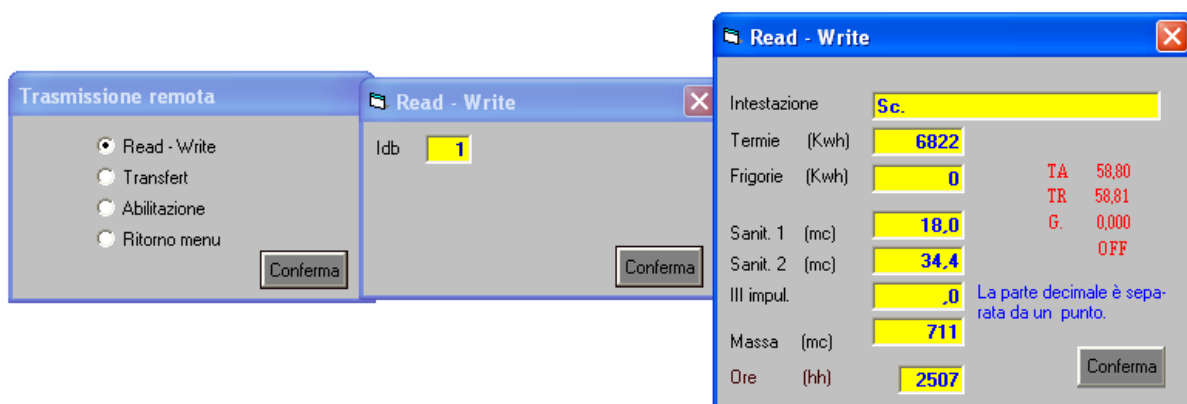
Trasmissione remota

Read - Write
Transfert
Abilitazione
Ritorno menu

Conferma

Read - Write

Idb 1

Conferma

Read - Write

Intestazione Sc.

Termie (Kwh) 6822

Frigorie (Kwh) 0

TA 58,80
TR 58,81
G. 0,000
OFF

Sanit. 1 (mc) 18,0

Sanit. 2 (mc) 34,4

III impul. ,0

La parte decimale è separata da un punto.

Massa (mc) 711

Conferma

Ore (hh) 2507